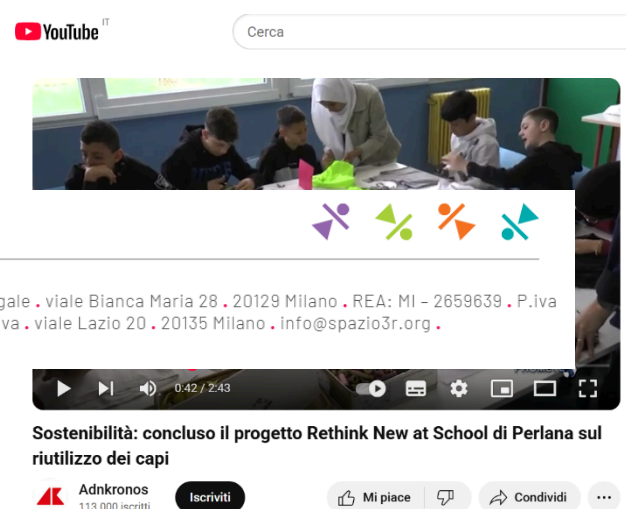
YouTube IT

Cerca

gale . viale Bianca Maria 28 . 20129 Milano . REA: MI – 2659639 . P.iva
va . viale Lazio 20 . 20135 Milano . info@spazio3r.org .

0:42 / 2:43

Sostenibilità: concluso il progetto Rethink New at School di Perlana sul riutilizzo dei capi

Adnkronos
113.000 iscritti

Iscriviti

Mi piace

Condividi

...